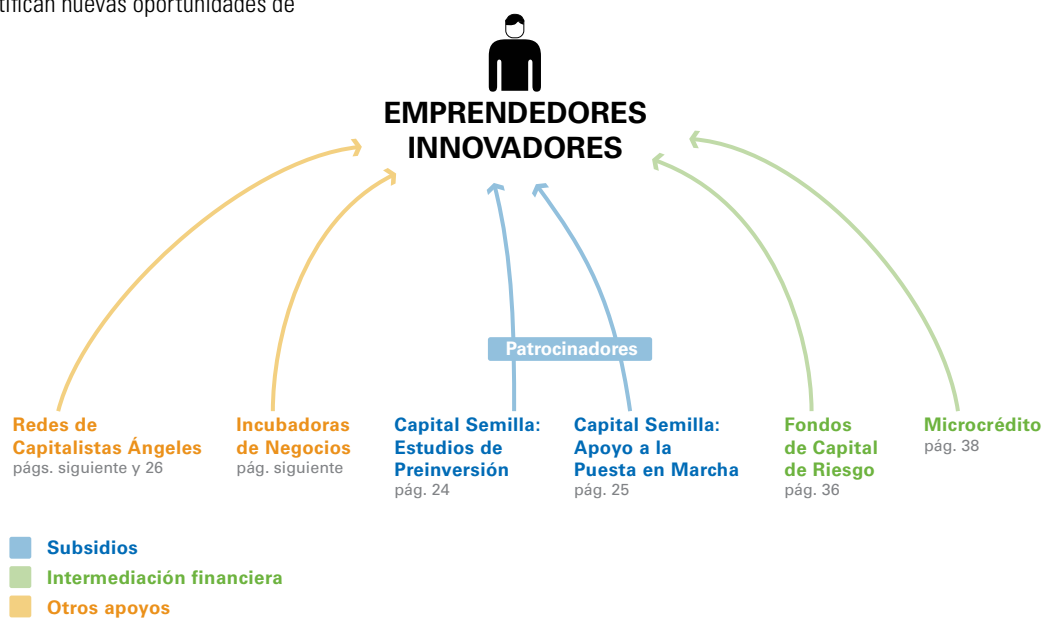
tifican nuevas oportunidades de

EMPRENDEDORES INNOVADORES

Patrocinadores

Redes de Capitalistas Ángeles
págs. siguiente y 26

Incubadoras de Negocios
pág. siguiente

Capital Semilla: Estudios de Preinversión
pág. 24

Capital Semilla: Apoyo a la Puesta en Marcha
pág. 25

Fondos de Capital de Riesgo
pág. 36

Microcrédito
pág. 38

Subsidios
Intermediación financiera
Otros apoyos